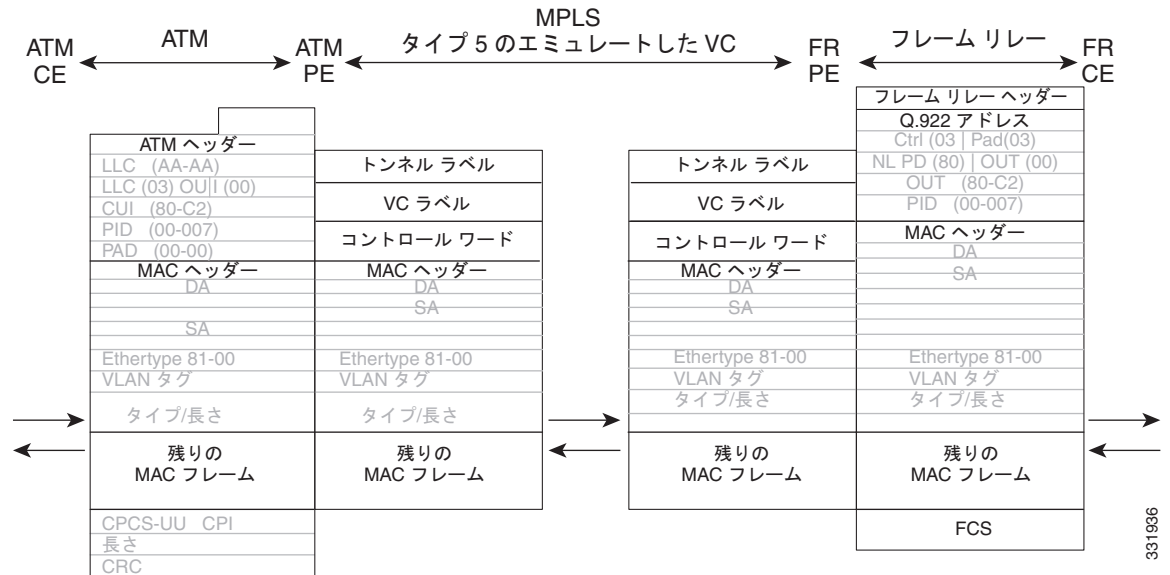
ATM CE

ATM

ATM PE

MPLS
タイプ 5 のエミュレートした VC

FR PE

フレーム リレー

FR CE

ATM ヘッダー
LLC (AA-AA)
LLC (03) OU|I (00)
CUI (80-C2)
PID (00-007)
PAD (00-00)
MAC ヘッダー
DA
SA
Ethertype 81-00
VLAN タグ
タイプ/長さ
残りの MAC フレーム
CPCS-UU CPI
長さ
CRC

トンネル ラベル
VC ラベル
コントロール ワード
MAC ヘッダー
DA
SA
Ethertype 81-00
VLAN タグ
タイプ/長さ
残りの MAC フレーム

トンネル ラベル
VC ラベル
コントロール ワード
MAC ヘッダー
DA
SA
Ethertype 81-00
VLAN タグ
タイプ/長さ
残りの MAC フレーム

フレーム リレー ヘッダー
Q.922 アドレス
Ctrl (03 | Pad(03)
NL PD (80) | OUT (00)
OUT (80-C2)
PID (00-007)
MAC ヘッダー
DA
SA
Ethertype 81-00
VLAN タグ
タイプ/長さ
残りの MAC フレーム
FCS

331936